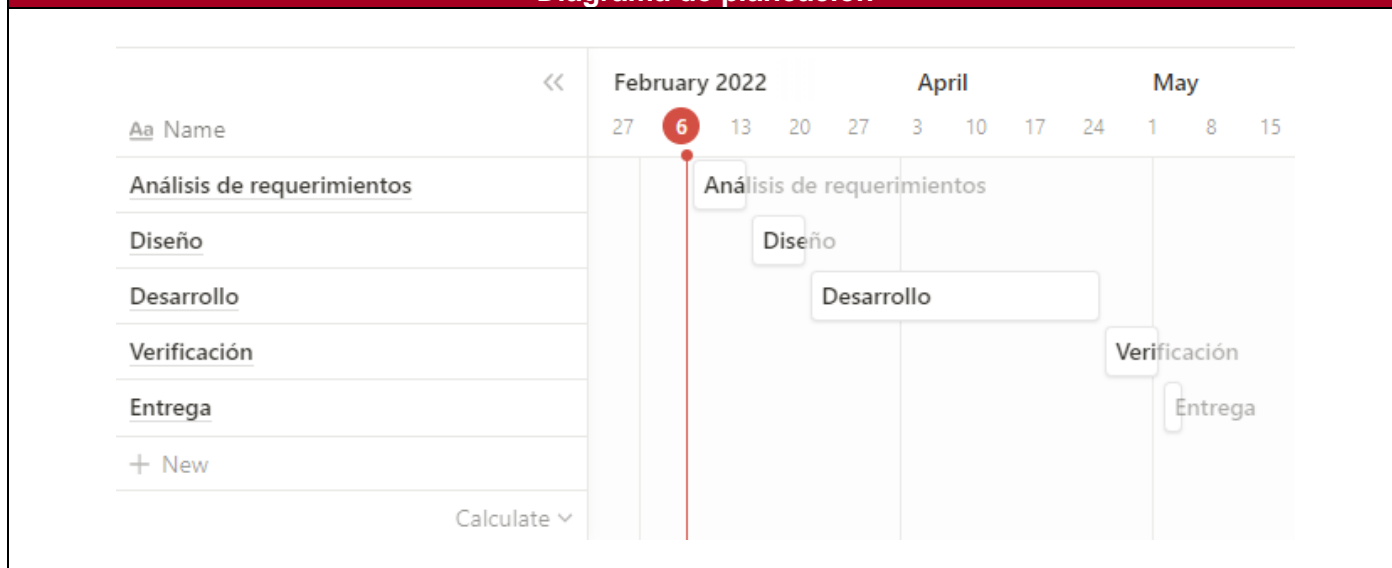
Diagrama de planeación

«

Aa Name

Análisis de requerimientos

Diseño

Desarrollo

Verificación

Entrega

+ New

Calculate ˅

February 2022 April May

27 6 13 20 27 3 10 17 24 1 8 15

Análisis de requerimientos

Diseño

Desarrollo

Verificación

Entrega